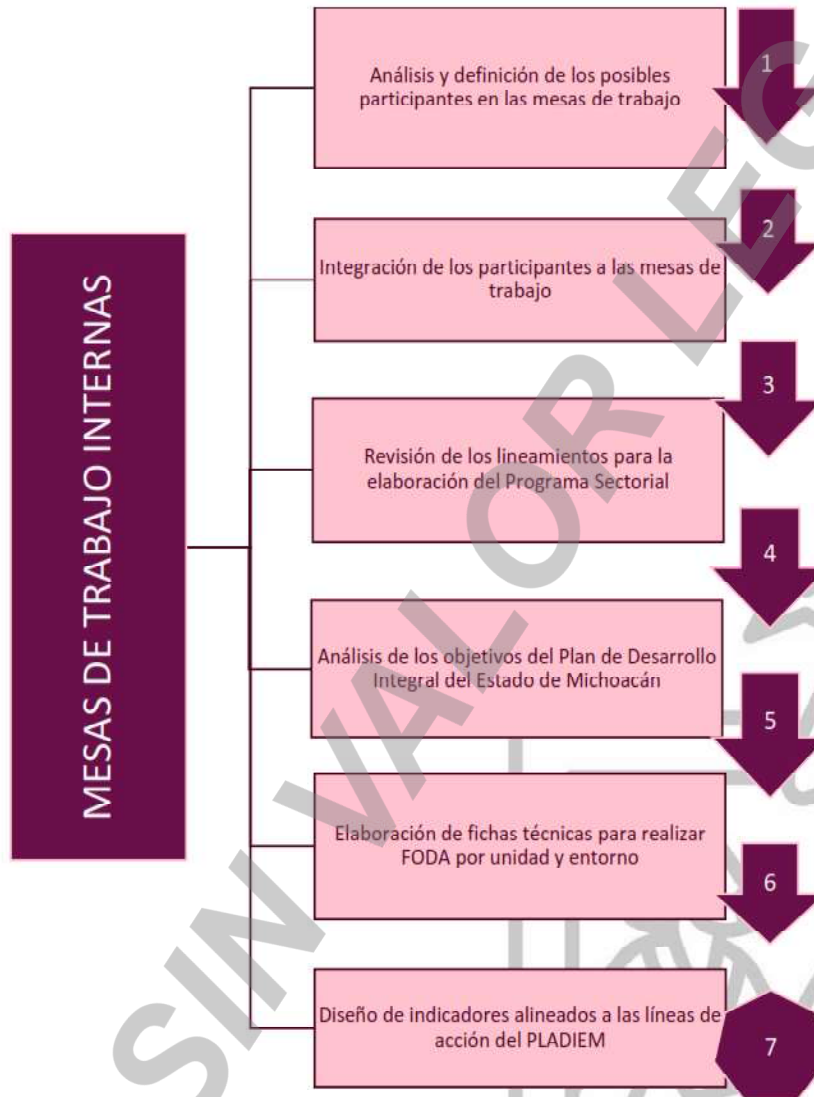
MESAS DE TRABAJO INTERNAS

Análisis y definición de los posibles participantes en las mesas de trabajo

1

Integración de los participantes a las mesas de trabajo

2

Revisión de los lineamientos para la elaboración del Programa Sectorial

3

Análisis de los objetivos del Plan de Desarrollo Integral del Estado de Michoacán

4

Elaboración de fichas técnicas para realizar FODA por unidad y entorno

5

Diseño de indicadores alineados a las líneas de acción del PLADIEM

6

7

SIN VALOR LEGAL